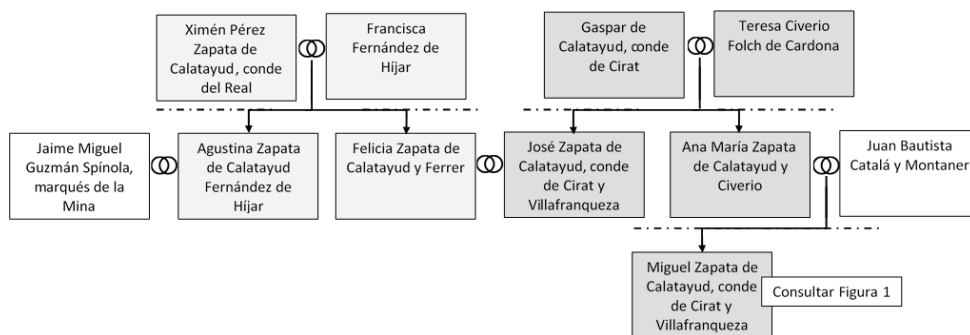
Ximén Pérez Zapata de Calatayud, conde del Real

Francisca Fernández de Híjar

Gaspar de Calatayud, conde de Cirat

Teresa Civerio Folch de Cardona

Jaime Miguel Guzmán Spínola, marqués de la Mina

Agustina Zapata de Calatayud Fernández de Híjar

Felicia Zapata de Calatayud y Ferrer

José Zapata de Calatayud, conde de Cirat y Villafranqueza

Ana María Zapata de Calatayud y Civerio

Juan Bautista Catalá y Montaner

Miguel Zapata de Calatayud, conde de Cirat y Villafranqueza

Consultar Figura 1